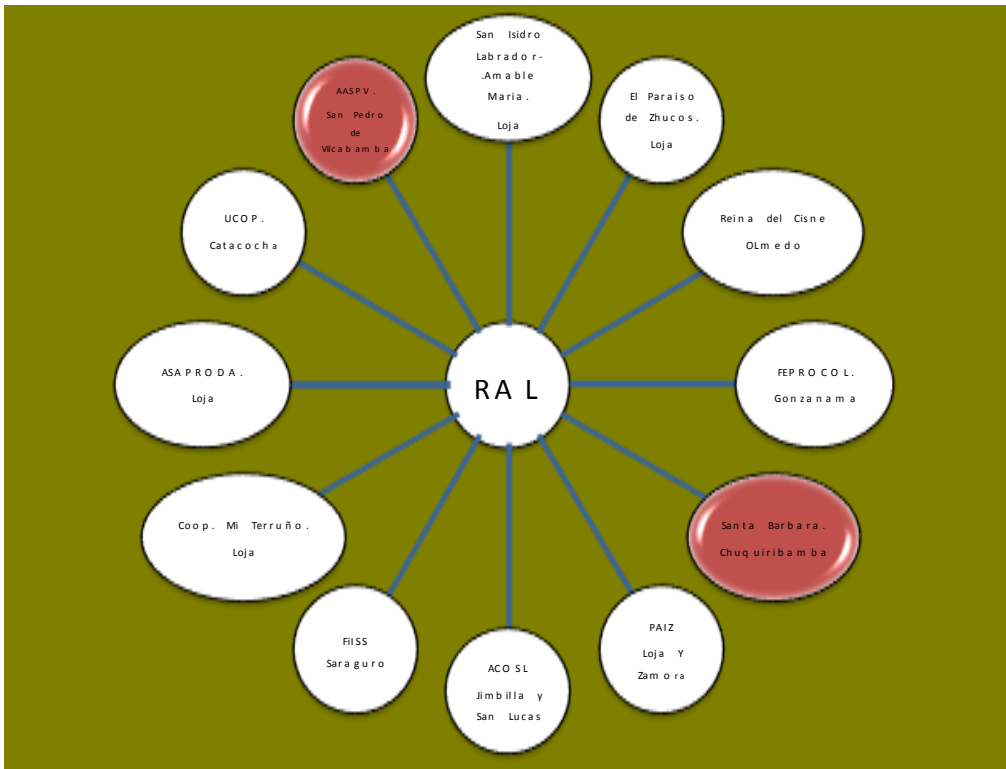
San Isidro Labrador-.Amable Maria. Loja

El Paraiso de Zhucos. Loja

Reina del Cisne OLmedo

FEPROCOL. Gonzanama

Santa Barbara. Chuquiribamba

PAIZ Loja Y Zamora

ACOSL Jimbilla y San Lucas

FILSS Saraguro

Coop. Mi Terruño. Loja

ASAPRODA. Loja

UCOP. Catacocha

AASPV. San Pedro de Vilcabamba

RAL